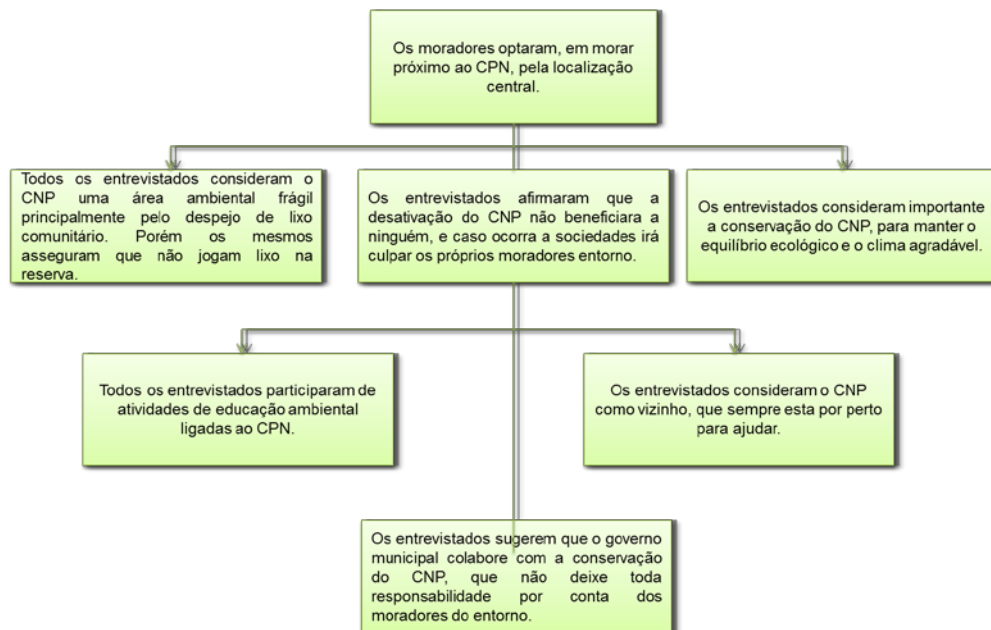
Os moradores optaram, em morar próximo ao CPN, pela localização central.

Todos os entrevistados consideram o CNP uma área ambiental frágil principalmente pelo despejo de lixo comunitário. Porém os mesmos asseguram que não jogam lixo na reserva.

Os entrevistados afirmaram que a desativação do CNP não beneficiara a ninguém, e caso ocorra a sociedades irá culpar os próprios moradores entorno.

Os entrevistados consideram importante a conservação do CNP, para manter o equilíbrio ecológico e o clima agradável.

Todos os entrevistados participaram de atividades de educação ambiental ligadas ao CPN.

Os entrevistados consideram o CNP como vizinho, que sempre esta por perto para ajudar.

Os entrevistados sugerem que o governo municipal colabore com a conservação do CNP, que não deixe toda responsabilidade por conta dos moradores do entorno.